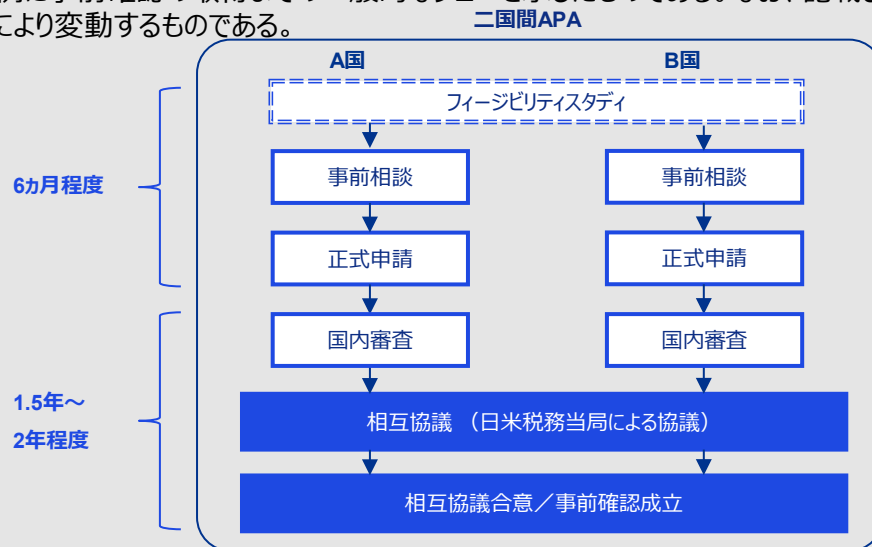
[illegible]
により変動するものである。

二国間APA

A国

B国

フィージビリティスタディ

6カ月程度

事前相談

事前相談

正式申請

正式申請

国内審査

国内審査

1.5年～
2年程度

相互協議 （日米税務当局による協議）

相互協議合意／事前確認成立